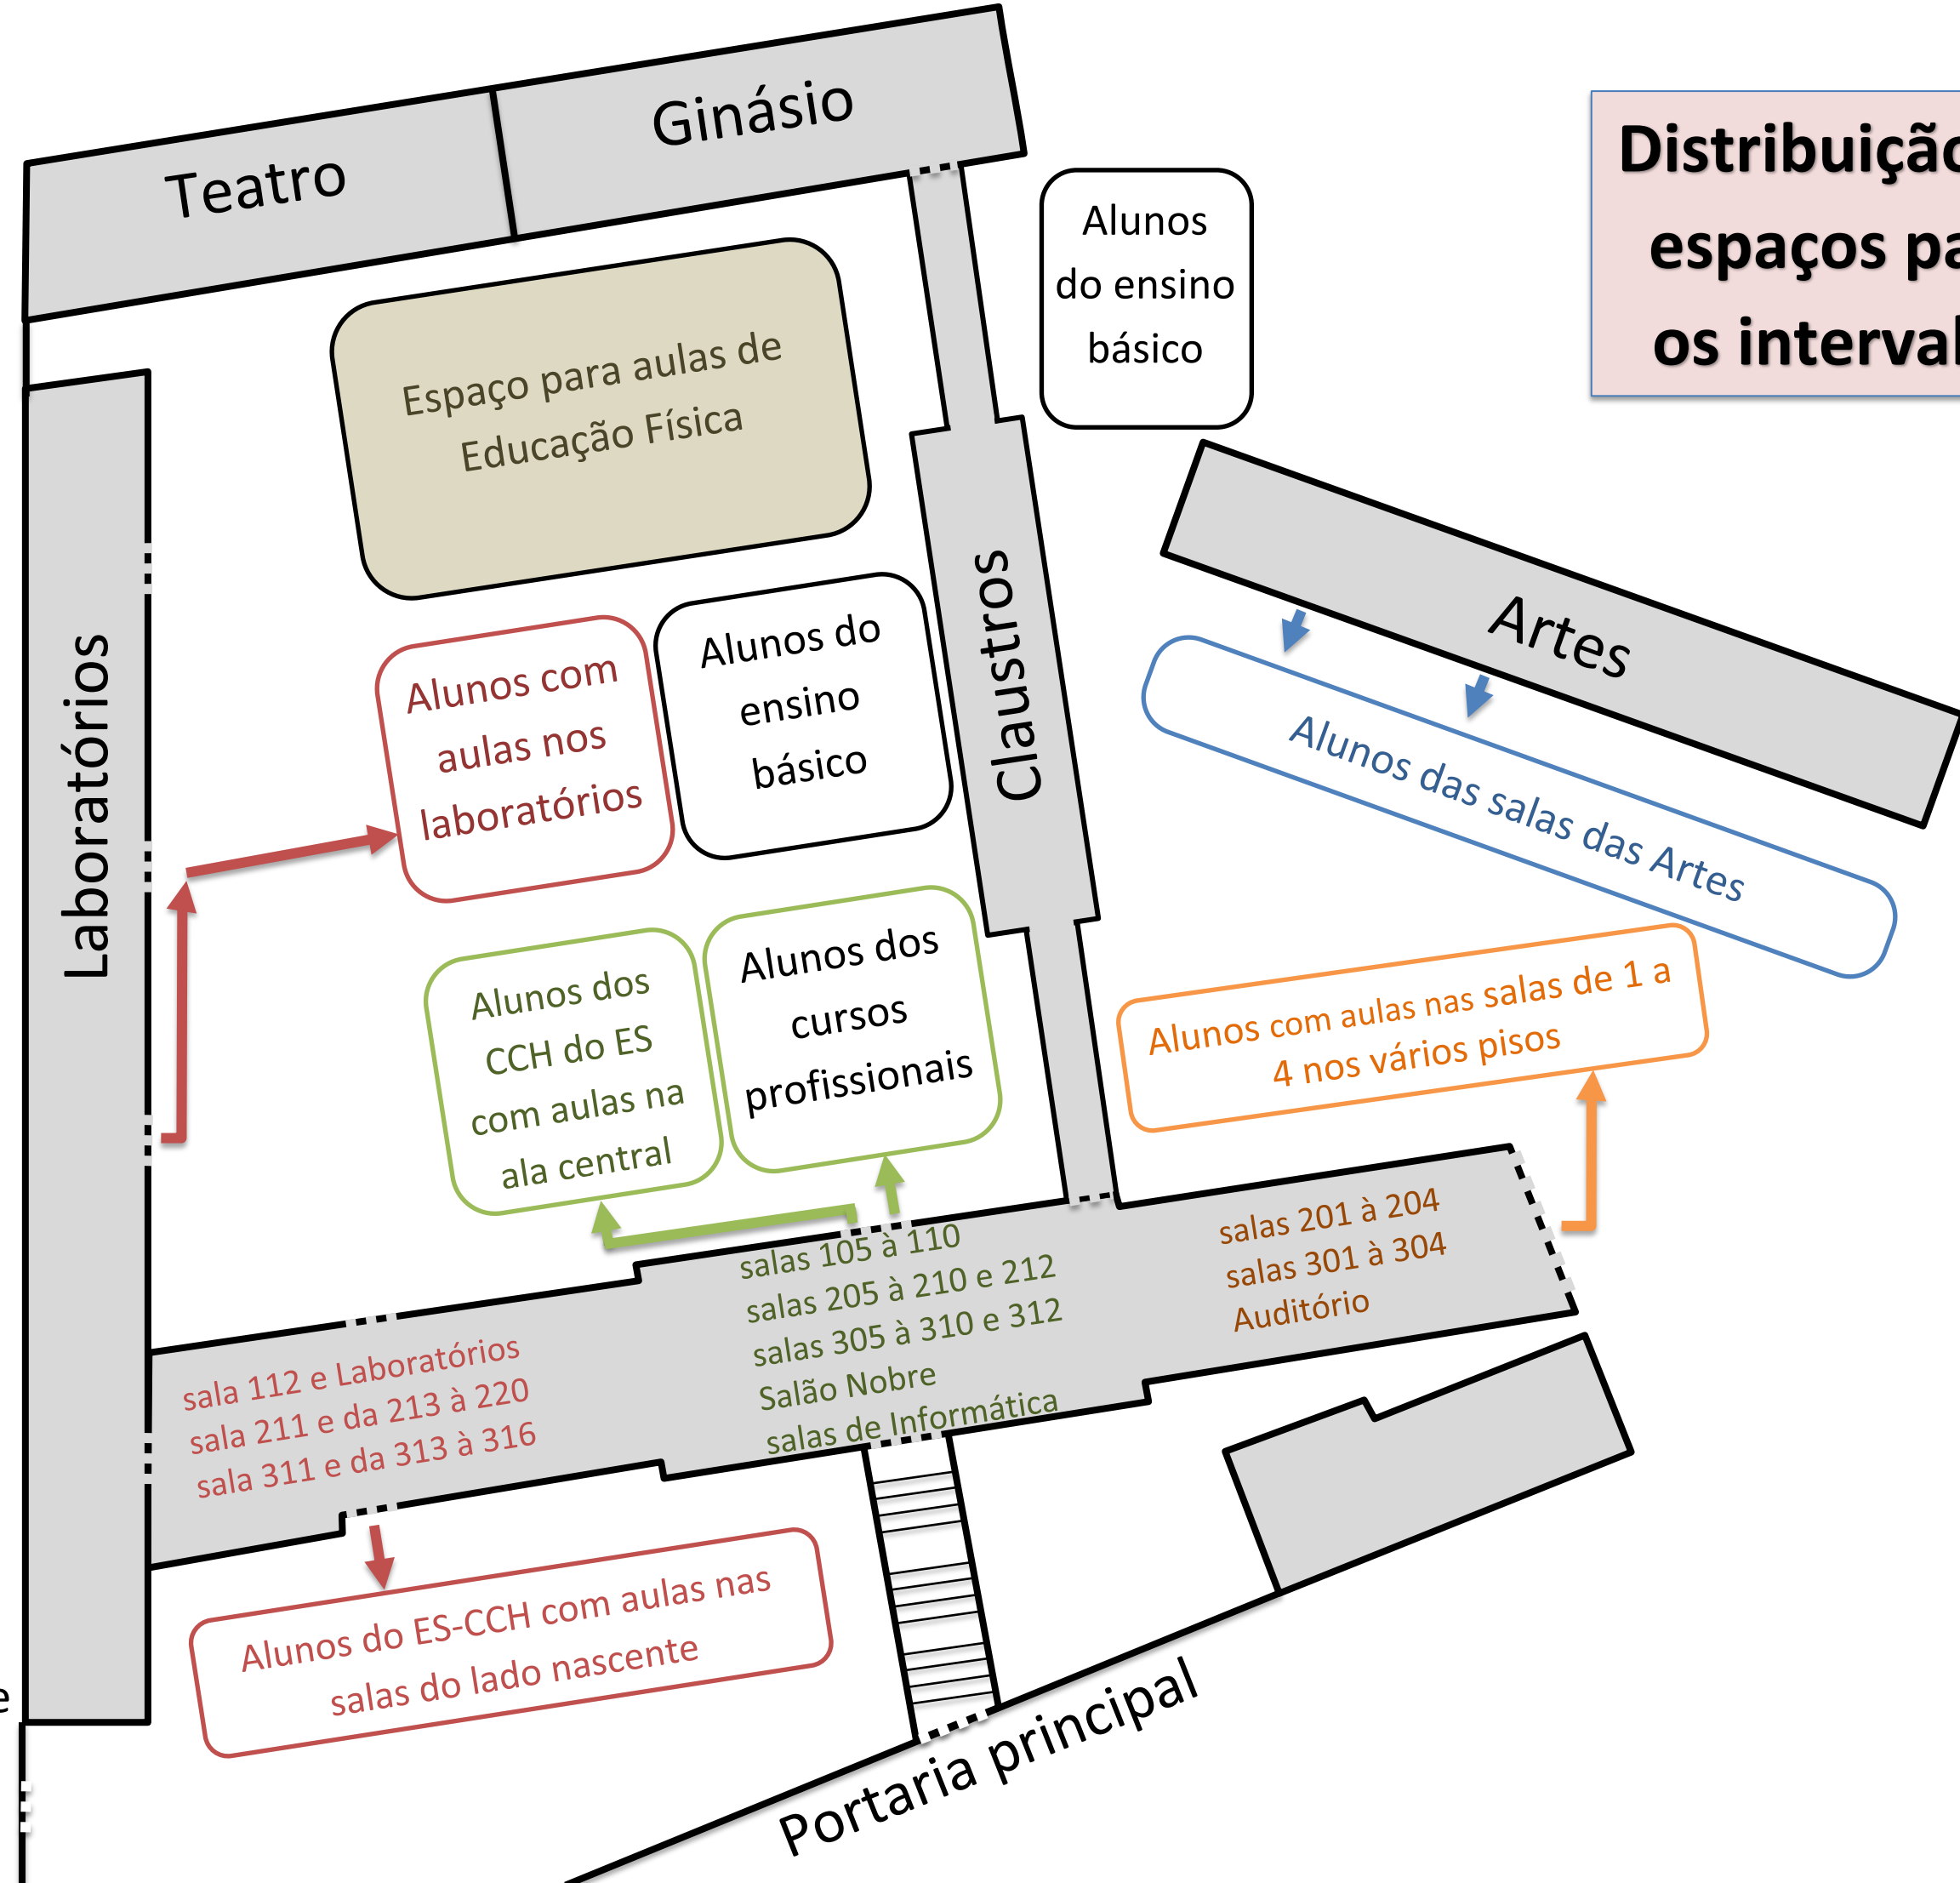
Teatro

Ginásio

Distribuiçã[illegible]
espaços pa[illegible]
os interval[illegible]

Alunos do ensino básico

Espaço para aulas de Educação Física

Laboratórios

Alunos com aulas nos laboratórios

Alunos do ensino básico

Claustros

Artes

Alunos das salas das Artes

Alunos dos CCH do ES com aulas na ala central

Alunos dos cursos profissionais

Alunos com aulas nas salas de 1 a 4 nos vários pisos

salas 105 à 110
salas 205 à 210 e 212
salas 305 à 310 e 312
Salão Nobre
salas de Informática

salas 201 à 204
salas 301 à 304
Auditório

sala 112 e Laboratórios
sala 211 e da 213 à 220
sala 311 e da 313 à 316

Alunos do ES-CCH com aulas nas salas do lado nascente

Portaria principal

e